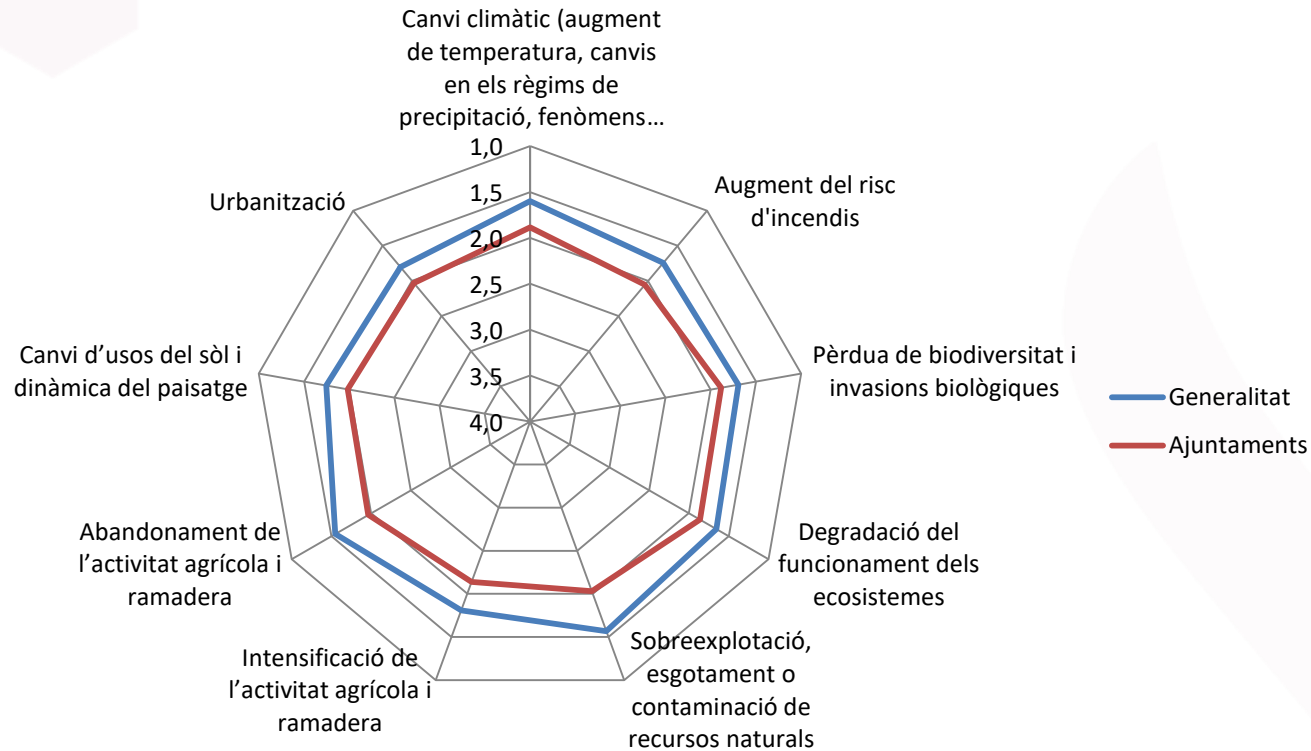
Canvi climàtic (augment de temperatura, canvis en els règims de precipitació, fenòmens…

1,0
1,5
2,0
2,5
3,0
3,5
4,0

Augment del risc d'incendis

Pèrdua de biodiversitat i invasions biològiques

Degradació del funcionament dels ecosistemes

Sobreexplotació, esgotament o contaminació de recursos naturals

Intensificació de l’activitat agrícola i ramadera

Abandonament de l’activitat agrícola i ramadera

Canvi d’usos del sòl i dinàmica del paisatge

Urbanització

Generalitat

Ajuntaments